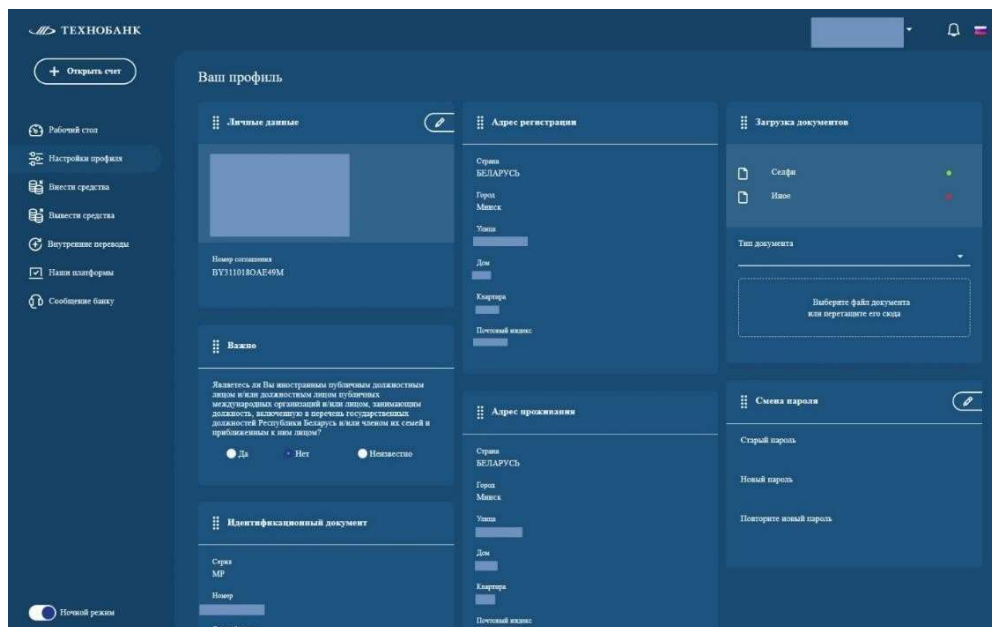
ТЕХНОБАНК

+ Открыть счет

Рабочий стол
Настройки профиля
Внести средства
Вывести средства
Внутренние переводы
Наши платформы
Сообщение банку

Ночной режим

Ваш профиль

Личные данные

Номер соглашения
BY311018OAE49M

Важно

Являетесь ли Вы иностранным публичным должностным лицом и/или должностным лицом публичных международных организаций и/или лицом, занимающим должность, включенную в перечень государственных должностей Республики Беларусь и/или членом их семей и приближенным к ним лицом?

Да
Нет
Неизвестно

Идентификационный документ

Серия
MP
Номер

Адрес регистрации

Страна
БЕЛАРУСЬ
Город
Минск
Улица
Дом
Квартира
Почтовый индекс

Адрес проживания

Страна
БЕЛАРУСЬ
Город
Минск
Улица
Дом
Квартира
Почтовый индекс

Загрузка документов

Селфи
Иное

Тип документа

Выберите файл документа
или перетащите его сюда

Смена пароля

Старый пароль
Новый пароль
Повторите новый пароль